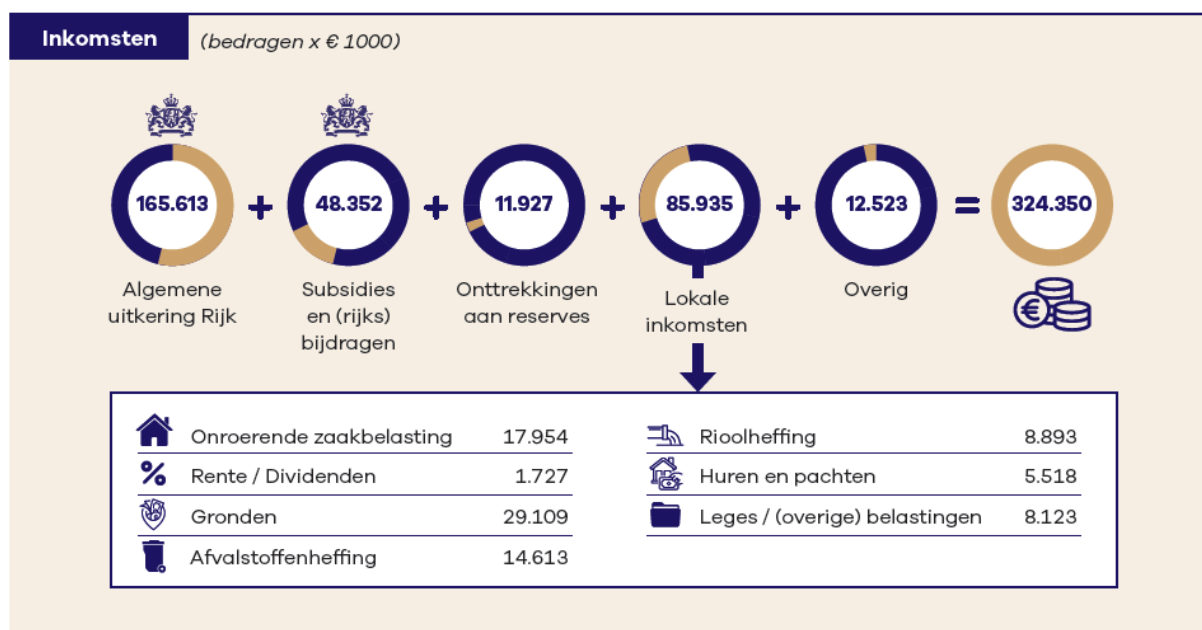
Inkomsten (bedragen x € 1000)

165.613 + 48.352 + 11.927 + 85.935 + 12.523 = 324.350

Algemene uitkering Rijk

Subsidies en (rijks) bijdragen

Onttrekkingen aan reserves

Lokale inkomsten

Overig

€

| | |
|---|---|
| Onroerende zaakbelasting | 17.954 |
| Rente / Dividenden | 1.727 |
| Gronden | 29.109 |
| Afvalstoffenheffing | 14.613 |

| | |
|---|---|
| Rioolheffing | 8.893 |
| Huren en pachten | 5.518 |
| Leges / (overige) belastingen | 8.123 |